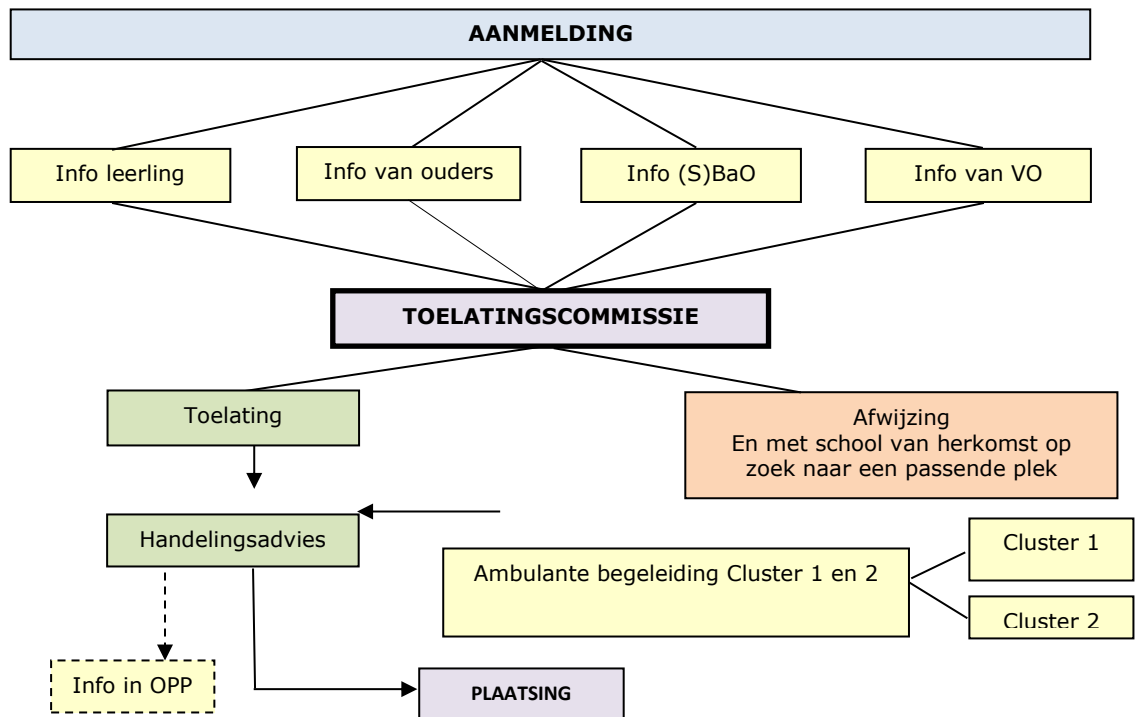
AANMELDING

Info leerling

Info van ouders

Info (S)BaO

Info van VO

TOELATINGSCOMMISSIE

Toelating

Afwijzing
En met school van herkomst op zoek naar een passende plek

Handelingsadvies

Ambulante begeleiding Cluster 1 en 2

Cluster 1

Cluster 2

Info in OPP

PLAATSING